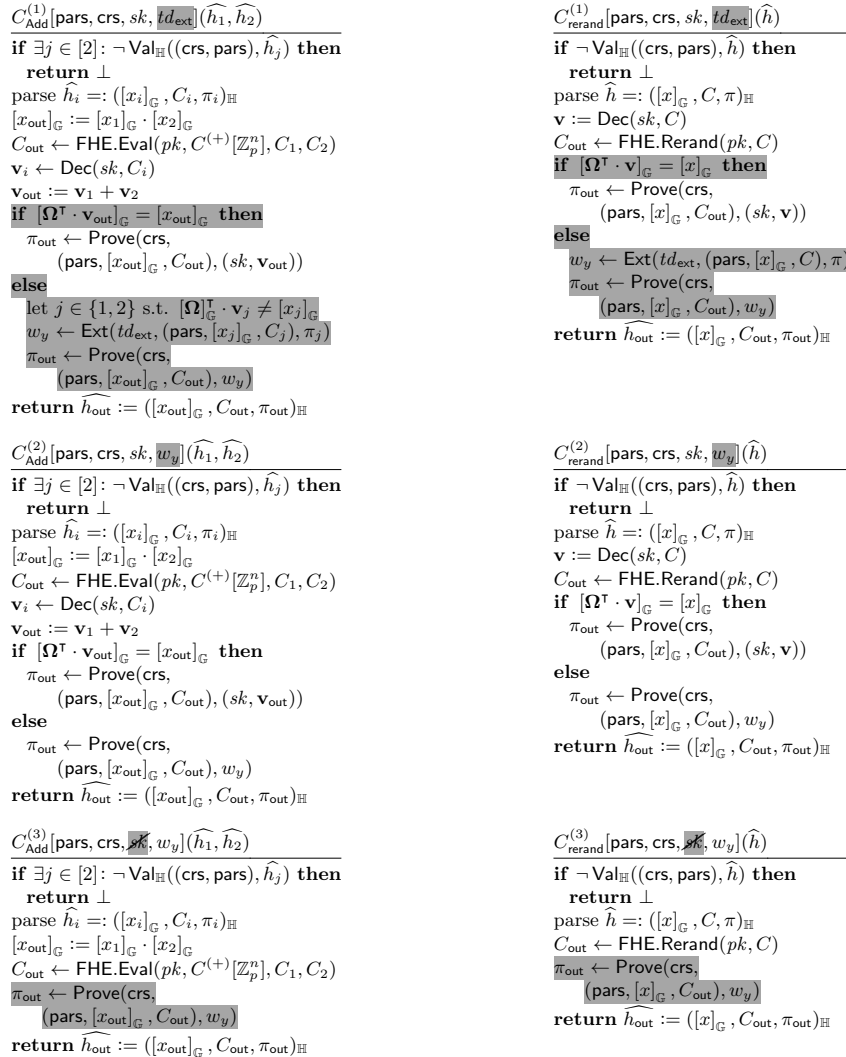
$C^{(1)}_{\mathsf{Add}}[\mathsf{pars}, \mathsf{crs}, sk, td_{\mathsf{ext}}](\widehat{h_1}, \widehat{h_2})$

**if** $\exists j \in [2]\colon \neg \mathsf{Val}_{\mathbb{H}}((\mathsf{crs}, \mathsf{pars}), \widehat{h_j})$ **then**
**return** $\bot$
parse $\widehat{h_i} =: ([x_i]_{\mathbb{G}}, C_i, \pi_i)_{\mathbb{H}}$
$[x_{\mathsf{out}}]_{\mathbb{G}} := [x_1]_{\mathbb{G}} \cdot [x_2]_{\mathbb{G}}$
$C_{\mathsf{out}} \leftarrow \mathsf{FHE.Eval}(pk, C^{(+)}[\mathbb{Z}_p^n], C_1, C_2)$
$\mathbf{v}_i \leftarrow \mathsf{Dec}(sk, C_i)$
$\mathbf{v}_{\mathsf{out}} := \mathbf{v}_1 + \mathbf{v}_2$
**if** $[\mathbf{\Omega}^\intercal \cdot \mathbf{v}_{\mathsf{out}}]_{\mathbb{G}} = [x_{\mathsf{out}}]_{\mathbb{G}}$ **then**
$\pi_{\mathsf{out}} \leftarrow \mathsf{Prove}(\mathsf{crs},$
$(\mathsf{pars}, [x_{\mathsf{out}}]_{\mathbb{G}}, C_{\mathsf{out}}), (sk, \mathbf{v}_{\mathsf{out}}))$
**else**
let $j \in \{1,2\}$ s.t. $[\mathbf{\Omega}]^\intercal_{\mathbb{G}} \cdot \mathbf{v}_j \neq [x_j]_{\mathbb{G}}$
$w_y \leftarrow \mathsf{Ext}(td_{\mathsf{ext}}, (\mathsf{pars}, [x_j]_{\mathbb{G}}, C_j), \pi_j)$
$\pi_{\mathsf{out}} \leftarrow \mathsf{Prove}(\mathsf{crs},$
$(\mathsf{pars}, [x_{\mathsf{out}}]_{\mathbb{G}}, C_{\mathsf{out}}), w_y)$
**return** $\widehat{h_{\mathsf{out}}} := ([x_{\mathsf{out}}]_{\mathbb{G}}, C_{\mathsf{out}}, \pi_{\mathsf{out}})_{\mathbb{H}}$

$C^{(1)}_{\mathsf{rerand}}[\mathsf{pars}, \mathsf{crs}, sk, td_{\mathsf{ext}}](\widehat{h})$

**if** $\neg \mathsf{Val}_{\mathbb{H}}((\mathsf{crs}, \mathsf{pars}), \widehat{h})$ **then**
**return** $\bot$
parse $\widehat{h} =: ([x]_{\mathbb{G}}, C, \pi)_{\mathbb{H}}$
$\mathbf{v} := \mathsf{Dec}(sk, C)$
$C_{\mathsf{out}} \leftarrow \mathsf{FHE.Rerand}(pk, C)$
**if** $[\mathbf{\Omega}^\intercal \cdot \mathbf{v}]_{\mathbb{G}} = [x]_{\mathbb{G}}$ **then**
$\pi_{\mathsf{out}} \leftarrow \mathsf{Prove}(\mathsf{crs},$
$(\mathsf{pars}, [x]_{\mathbb{G}}, C_{\mathsf{out}}), (sk, \mathbf{v}))$
**else**
$w_y \leftarrow \mathsf{Ext}(td_{\mathsf{ext}}, (\mathsf{pars}, [x]_{\mathbb{G}}, C), \pi)$
$\pi_{\mathsf{out}} \leftarrow \mathsf{Prove}(\mathsf{crs},$
$(\mathsf{pars}, [x]_{\mathbb{G}}, C_{\mathsf{out}}), w_y)$
**return** $\widehat{h_{\mathsf{out}}} := ([x]_{\mathbb{G}}, C_{\mathsf{out}}, \pi_{\mathsf{out}})_{\mathbb{H}}$

$C^{(2)}_{\mathsf{Add}}[\mathsf{pars}, \mathsf{crs}, sk, w_y](\widehat{h_1}, \widehat{h_2})$

**if** $\exists j \in [2]\colon \neg \mathsf{Val}_{\mathbb{H}}((\mathsf{crs}, \mathsf{pars}), \widehat{h_j})$ **then**
**return** $\bot$
parse $\widehat{h_i} =: ([x_i]_{\mathbb{G}}, C_i, \pi_i)_{\mathbb{H}}$
$[x_{\mathsf{out}}]_{\mathbb{G}} := [x_1]_{\mathbb{G}} \cdot [x_2]_{\mathbb{G}}$
$C_{\mathsf{out}} \leftarrow \mathsf{FHE.Eval}(pk, C^{(+)}[\mathbb{Z}_p^n], C_1, C_2)$
$\mathbf{v}_i \leftarrow \mathsf{Dec}(sk, C_i)$
$\mathbf{v}_{\mathsf{out}} := \mathbf{v}_1 + \mathbf{v}_2$
**if** $[\mathbf{\Omega}^\intercal \cdot \mathbf{v}_{\mathsf{out}}]_{\mathbb{G}} = [x_{\mathsf{out}}]_{\mathbb{G}}$ **then**
$\pi_{\mathsf{out}} \leftarrow \mathsf{Prove}(\mathsf{crs},$
$(\mathsf{pars}, [x_{\mathsf{out}}]_{\mathbb{G}}, C_{\mathsf{out}}), (sk, \mathbf{v}_{\mathsf{out}}))$
**else**
$\pi_{\mathsf{out}} \leftarrow \mathsf{Prove}(\mathsf{crs},$
$(\mathsf{pars}, [x_{\mathsf{out}}]_{\mathbb{G}}, C_{\mathsf{out}}), w_y)$
**return** $\widehat{h_{\mathsf{out}}} := ([x_{\mathsf{out}}]_{\mathbb{G}}, C_{\mathsf{out}}, \pi_{\mathsf{out}})_{\mathbb{H}}$

$C^{(2)}_{\mathsf{rerand}}[\mathsf{pars}, \mathsf{crs}, sk, w_y](\widehat{h})$

**if** $\neg \mathsf{Val}_{\mathbb{H}}((\mathsf{crs}, \mathsf{pars}), \widehat{h})$ **then**
**return** $\bot$
parse $\widehat{h} =: ([x]_{\mathbb{G}}, C, \pi)_{\mathbb{H}}$
$\mathbf{v} := \mathsf{Dec}(sk, C)$
$C_{\mathsf{out}} \leftarrow \mathsf{FHE.Rerand}(pk, C)$
**if** $[\mathbf{\Omega}^\intercal \cdot \mathbf{v}]_{\mathbb{G}} = [x]_{\mathbb{G}}$ **then**
$\pi_{\mathsf{out}} \leftarrow \mathsf{Prove}(\mathsf{crs},$
$(\mathsf{pars}, [x]_{\mathbb{G}}, C_{\mathsf{out}}), (sk, \mathbf{v}))$
**else**
$\pi_{\mathsf{out}} \leftarrow \mathsf{Prove}(\mathsf{crs},$
$(\mathsf{pars}, [x]_{\mathbb{G}}, C_{\mathsf{out}}), w_y)$
**return** $\widehat{h_{\mathsf{out}}} := ([x]_{\mathbb{G}}, C_{\mathsf{out}}, \pi_{\mathsf{out}})_{\mathbb{H}}$

$C^{(3)}_{\mathsf{Add}}[\mathsf{pars}, \mathsf{crs}, sk, w_y](\widehat{h_1}, \widehat{h_2})$

**if** $\exists j \in [2]\colon \neg \mathsf{Val}_{\mathbb{H}}((\mathsf{crs}, \mathsf{pars}), \widehat{h_j})$ **then**
**return** $\bot$
parse $\widehat{h_i} =: ([x_i]_{\mathbb{G}}, C_i, \pi_i)_{\mathbb{H}}$
$[x_{\mathsf{out}}]_{\mathbb{G}} := [x_1]_{\mathbb{G}} \cdot [x_2]_{\mathbb{G}}$
$C_{\mathsf{out}} \leftarrow \mathsf{FHE.Eval}(pk, C^{(+)}[\mathbb{Z}_p^n], C_1, C_2)$
$\pi_{\mathsf{out}} \leftarrow \mathsf{Prove}(\mathsf{crs},$
$(\mathsf{pars}, [x_{\mathsf{out}}]_{\mathbb{G}}, C_{\mathsf{out}}), w_y)$
**return** $\widehat{h_{\mathsf{out}}} := ([x_{\mathsf{out}}]_{\mathbb{G}}, C_{\mathsf{out}}, \pi_{\mathsf{out}})_{\mathbb{H}}$

$C^{(3)}_{\mathsf{rerand}}[\mathsf{pars}, \mathsf{crs}, sk, w_y](\widehat{h})$

**if** $\neg \mathsf{Val}_{\mathbb{H}}((\mathsf{crs}, \mathsf{pars}), \widehat{h})$ **then**
**return** $\bot$
parse $\widehat{h} =: ([x]_{\mathbb{G}}, C, \pi)_{\mathbb{H}}$
$C_{\mathsf{out}} \leftarrow \mathsf{FHE.Rerand}(pk, C)$
$\pi_{\mathsf{out}} \leftarrow \mathsf{Prove}(\mathsf{crs},$
$(\mathsf{pars}, [x]_{\mathbb{G}}, C_{\mathsf{out}}), w_y)$
**return** $\widehat{h_{\mathsf{out}}} := ([x]_{\mathbb{G}}, C_{\mathsf{out}}, \pi_{\mathsf{out}})_{\mathbb{H}}$